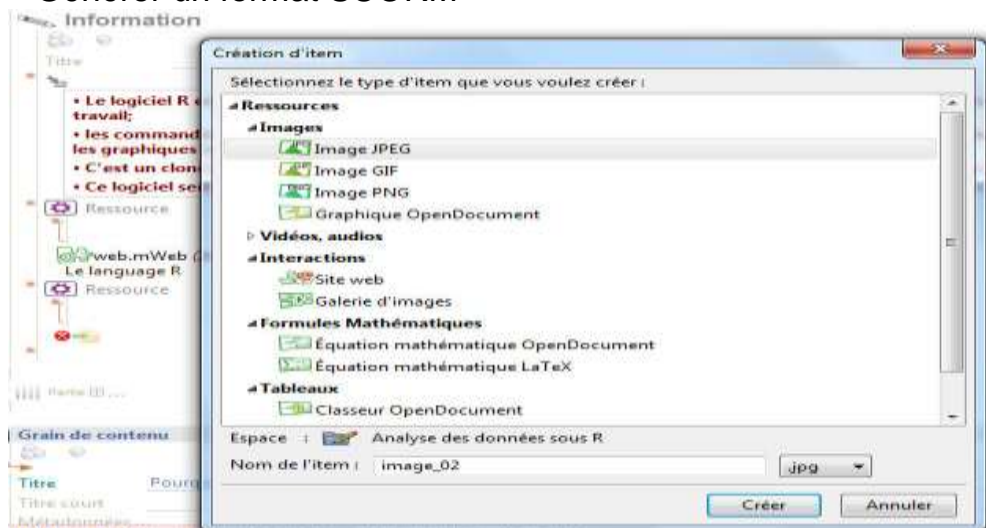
Générer au format SCORM

Information

Titre

• Le logiciel R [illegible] travail;

• les command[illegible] les graphiques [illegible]

• C'est un clon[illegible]

• Ce logiciel se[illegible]

Ressource

web.mWeb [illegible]
Le language R

Ressource

Partie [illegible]

Grain de contenu

Titre
Pour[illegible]

Titre court

Métadonnées

Création d'item

Sélectionnez le type d'item que vous voulez créer :

Ressources
Images
Image JPEG
Image GIF
Image PNG
Graphique OpenDocument
Vidéos, audios
Interactions
Site web
Galerie d'images
Formules Mathématiques
Équation mathématique OpenDocument
Équation mathématique LaTeX
Tableaux
Classeur OpenDocument

Espace : Analyse des données sous R

Nom de l'item : image_02

jpg

Créer

Annuler